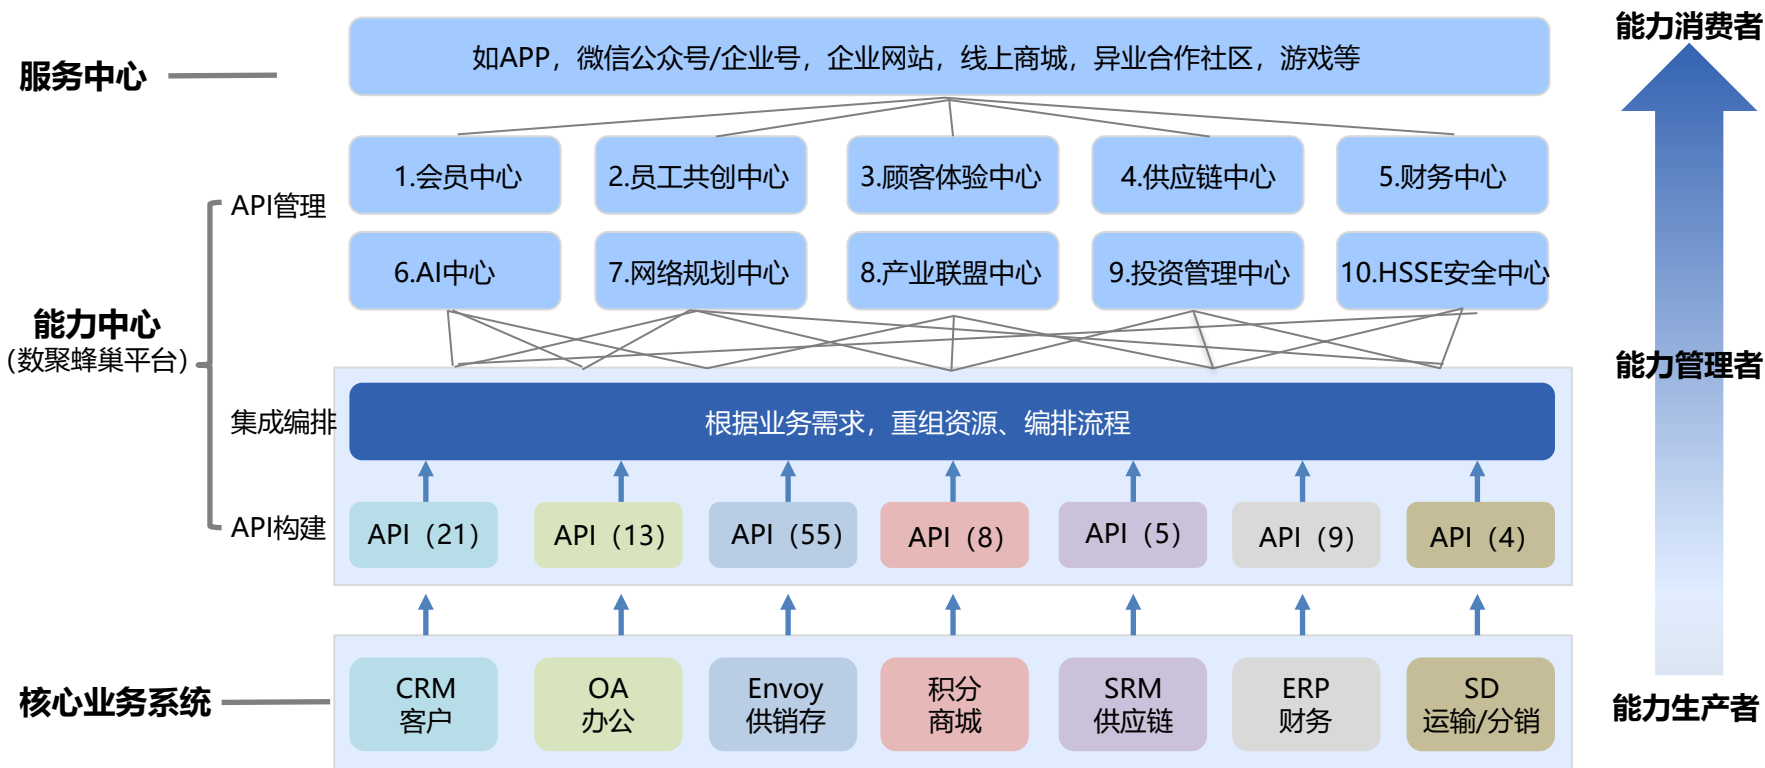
服务中心

如APP，微信公众号/企业号，企业网站，线上商城，异业合作社区，游戏等

能力消费者

API管理

1.会员中心
2.员工共创中心
3.顾客体验中心
4.供应链中心
5.财务中心
6.AI中心
7.网络规划中心
8.产业联盟中心
9.投资管理中心
10.HSSE安全中心

能力中心
（数聚蜂巢平台）

能力管理者

集成编排

根据业务需求，重组资源、编排流程

API构建

API（21）
API（13）
API（55）
API（8）
API（5）
API（9）
API（4）

核心业务系统

CRM
客户

OA
办公

Envoy
供销存

积分
商城

SRM
供应链

ERP
财务

SD
运输/分销

能力生产者